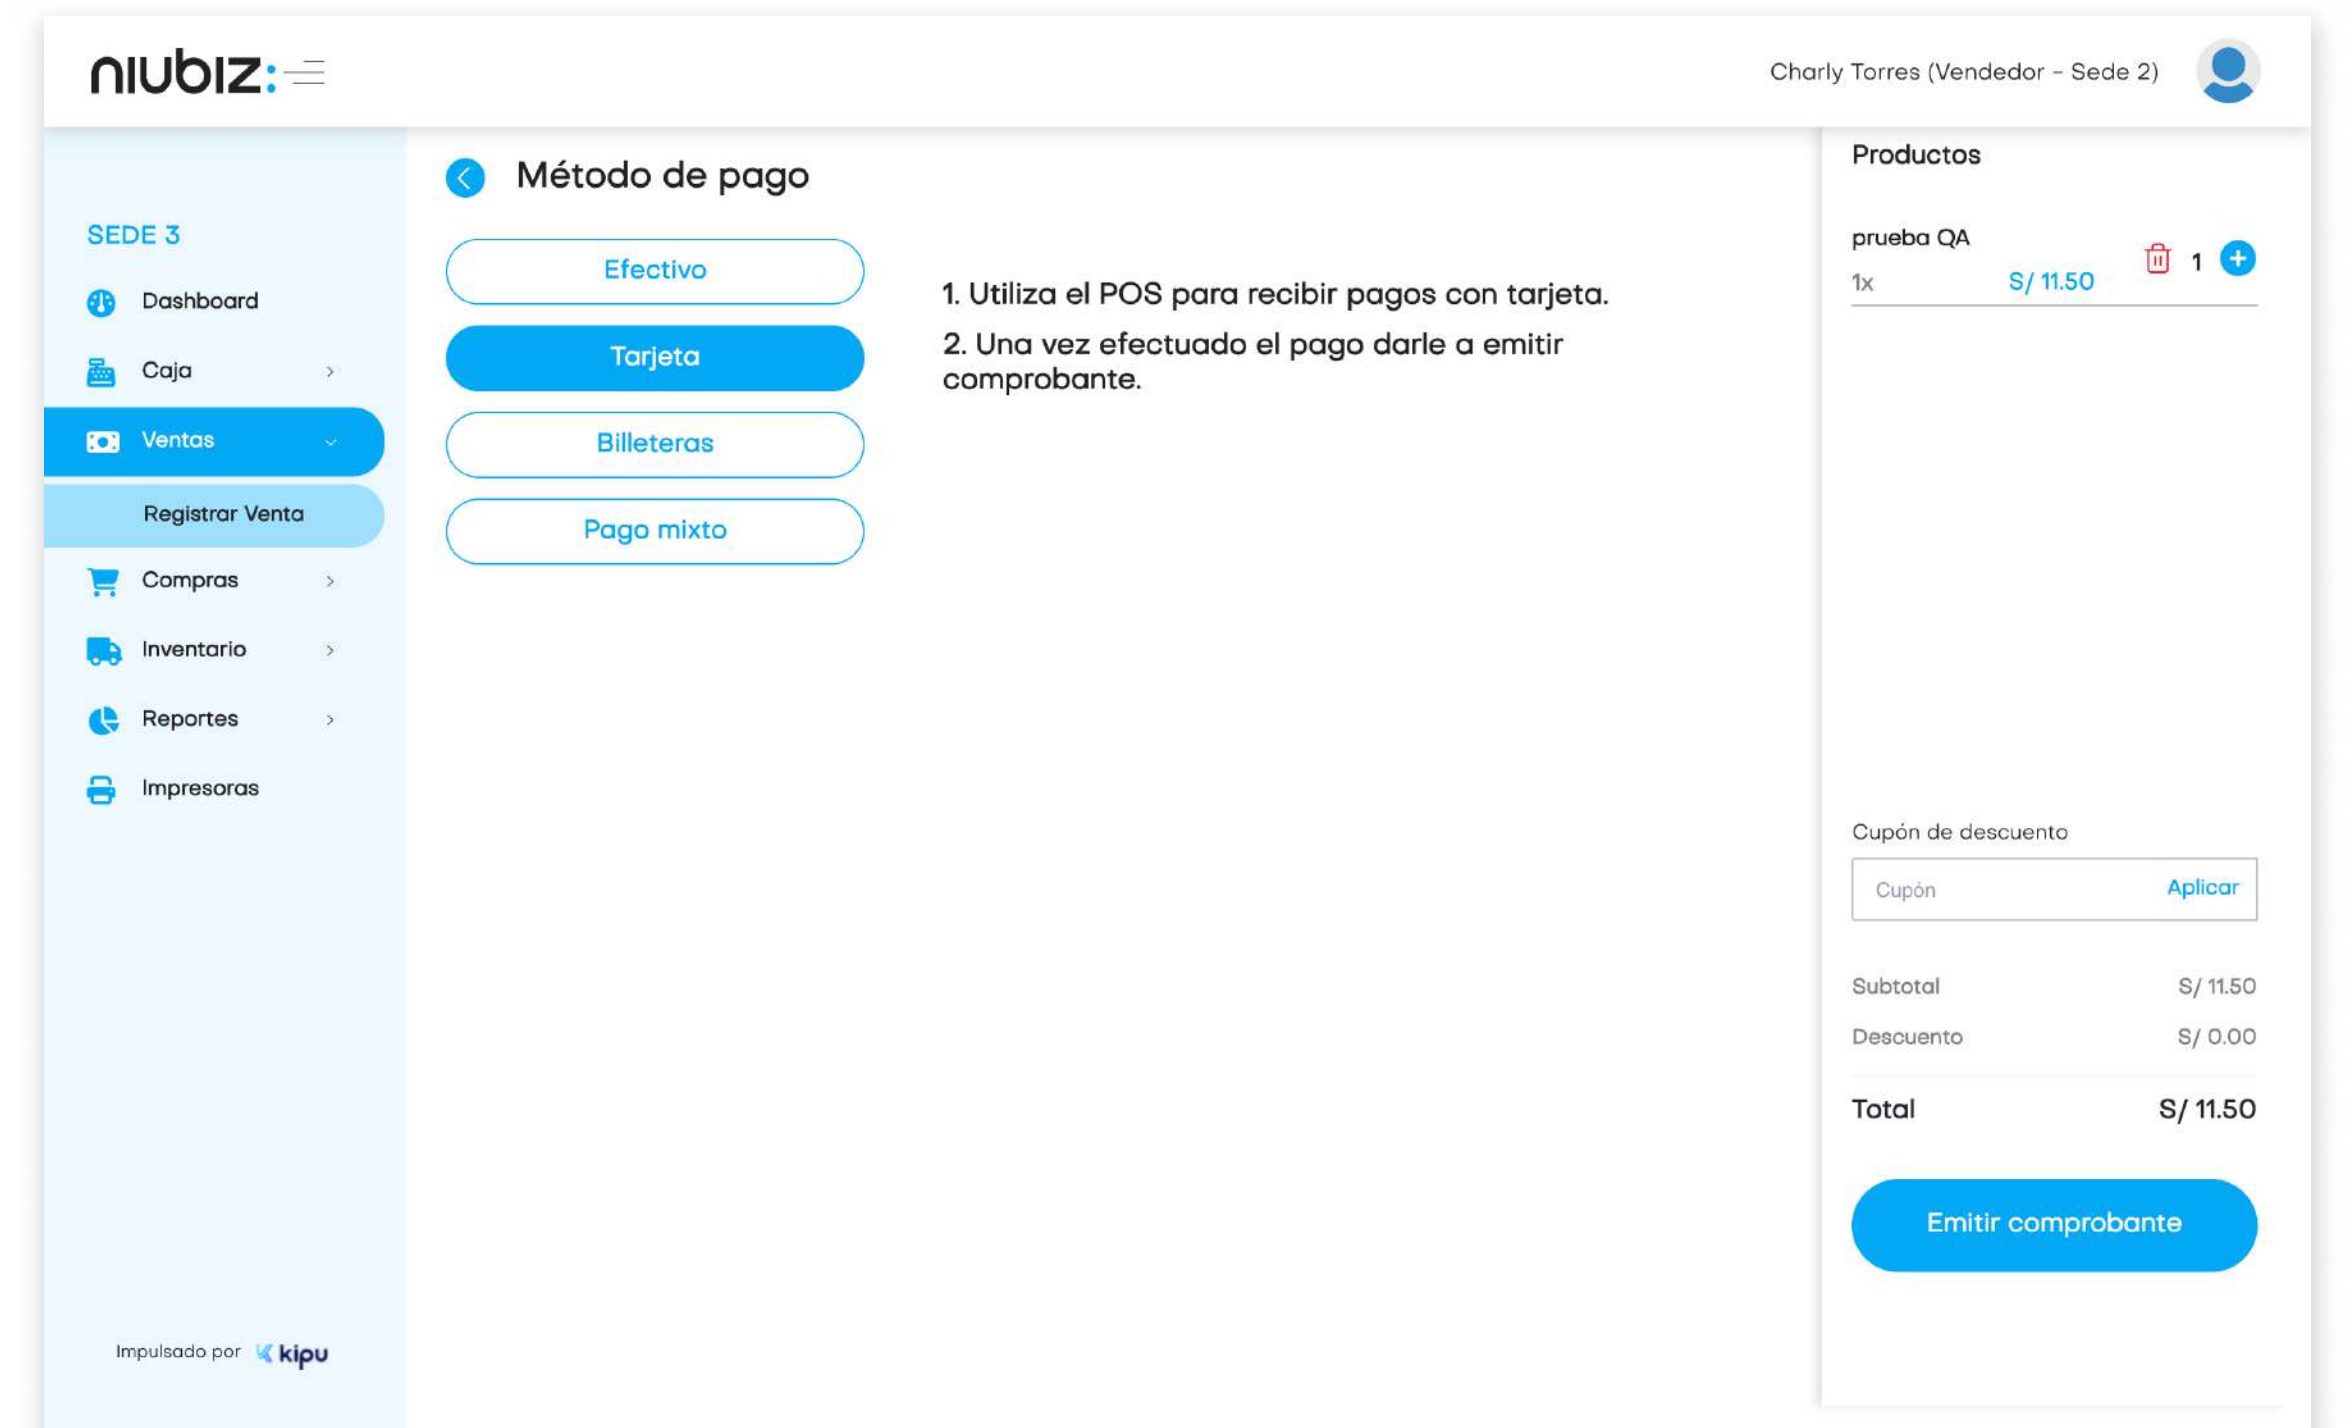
niubiz:

Charly Torres (Vendedor - Sede 2)

SEDE 3

Dashboard

Caja

Ventas

Registrar Venta

Compras

Inventario

Reportes

Impresoras

Impulsado por kipu

Método de pago

Efectivo

Tarjeta

Billeteras

Pago mixto

1. Utiliza el POS para recibir pagos con tarjeta.

2. Una vez efectuado el pago darle a emitir comprobante.

Productos

prueba QA

1x S/ 11.50

1

Cupón de descuento

Cupón Aplicar

Subtotal S/ 11.50

Descuento S/ 0.00

Total S/ 11.50

Emitir comprobante